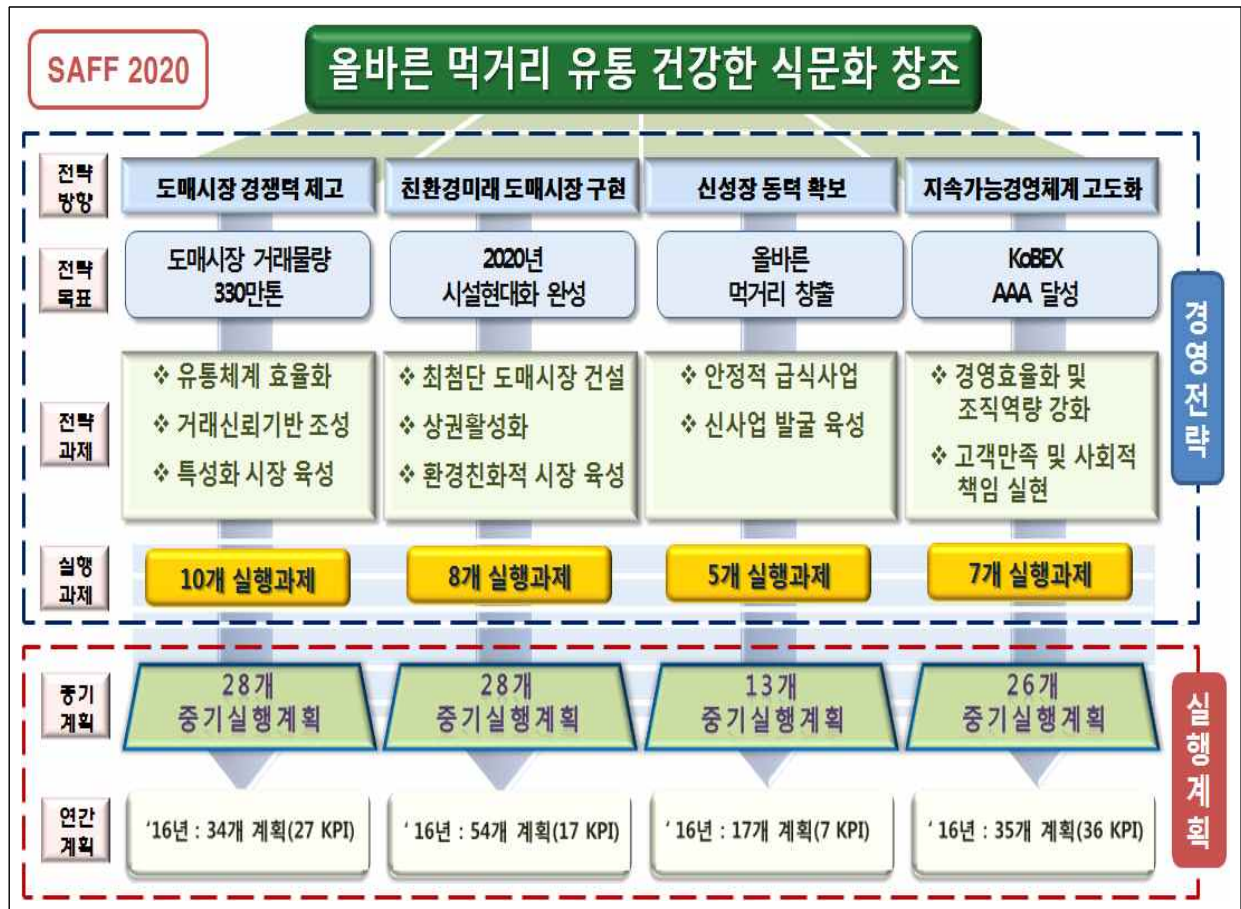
SAFF 2020

올바른 먹거리 유통 건강한 식문화 창조

| | | | | | |
|---|---|---|---|---|---|
| 전략 방향 | 도매시장 경쟁력 제고 | 친환경미래 도매시장 구현 | 신성장 동력 확보 | 지속가능경영체계 고도화 | 경영전략 |
| 전략 목표 | 도매시장 거래물량 330만톤 | 2020년 시설현대화 완성 | 올바른 먹거리 창출 | KoBEX AAA 달성 | |
| 전략 과제 | ❖ 유통체계 효율화 ❖ 거래신뢰기반 조성 ❖ 특성화 시장 육성 | ❖ 최첨단 도매시장 건설 ❖ 상권활성화 ❖ 환경친화적 시장 육성 | ❖ 안정적 급식사업 ❖ 신사업 발굴 육성 | ❖ 경영효율화 및 조직역량 강화 ❖ 고객만족 및 사회적 책임 실현 | |
| 실행 과제 | 10개 실행과제 | 8개 실행과제 | 5개 실행과제 | 7개 실행과제 | |
| 중기 계획 | 28개 중기실행계획 | 28개 중기실행계획 | 13개 중기실행계획 | 26개 중기실행계획 | 실행계획 |
| 연간 계획 | '16년 : 34개 계획(27 KPI) | '16년 : 54개 계획(17 KPI) | '16년 : 17개 계획(7 KPI) | '16년 : 35개 계획(36 KPI) | |